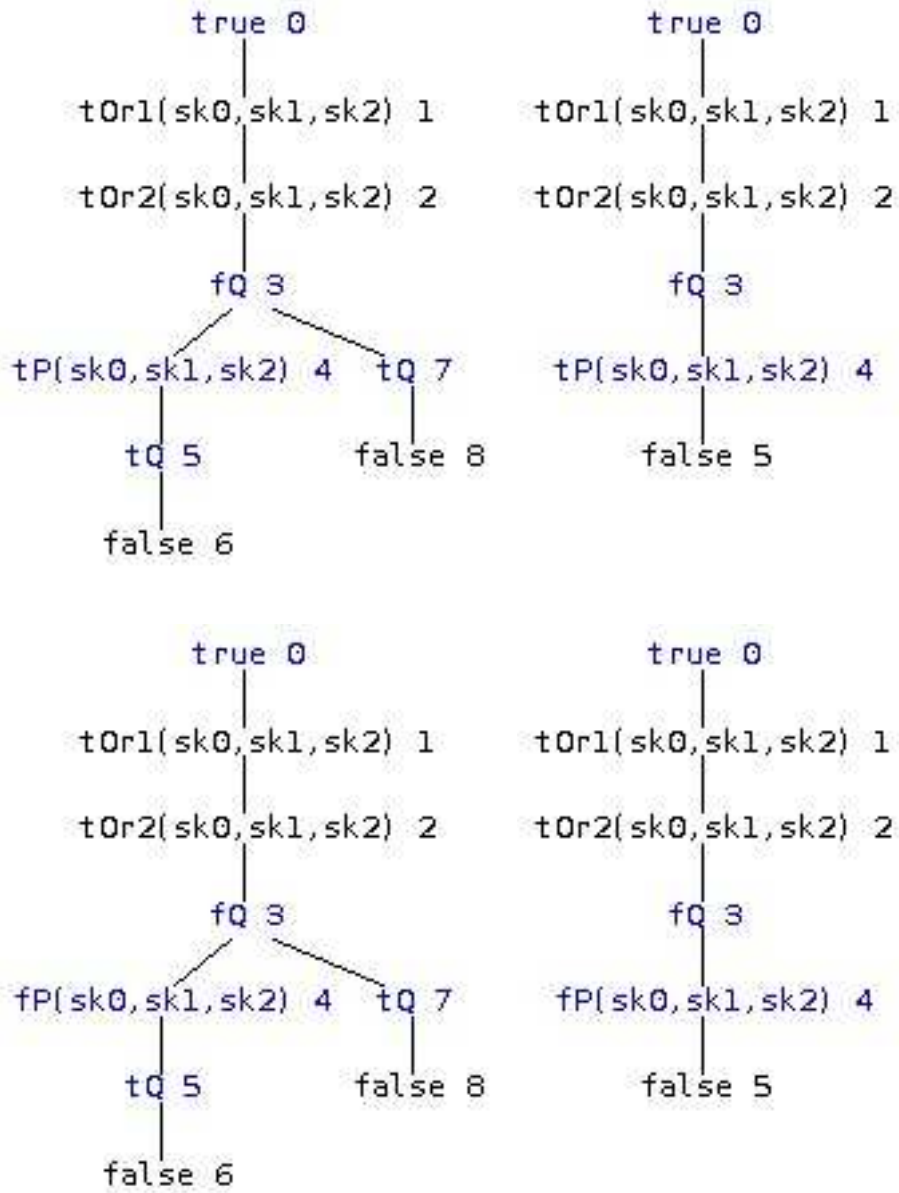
true 0

tOr1(sk0,sk1,sk2) 1

tOr2(sk0,sk1,sk2) 2

fQ 3

tP(sk0,sk1,sk2) 4

tQ 7

tQ 5

false 8

false 6

true 0

tOr1(sk0,sk1,sk2) 1

tOr2(sk0,sk1,sk2) 2

fQ 3

tP(sk0,sk1,sk2) 4

false 5

true 0

tOr1(sk0,sk1,sk2) 1

tOr2(sk0,sk1,sk2) 2

fQ 3

fP(sk0,sk1,sk2) 4

tQ 7

tQ 5

false 8

false 6

true 0

tOr1(sk0,sk1,sk2) 1

tOr2(sk0,sk1,sk2) 2

fQ 3

fP(sk0,sk1,sk2) 4

false 5